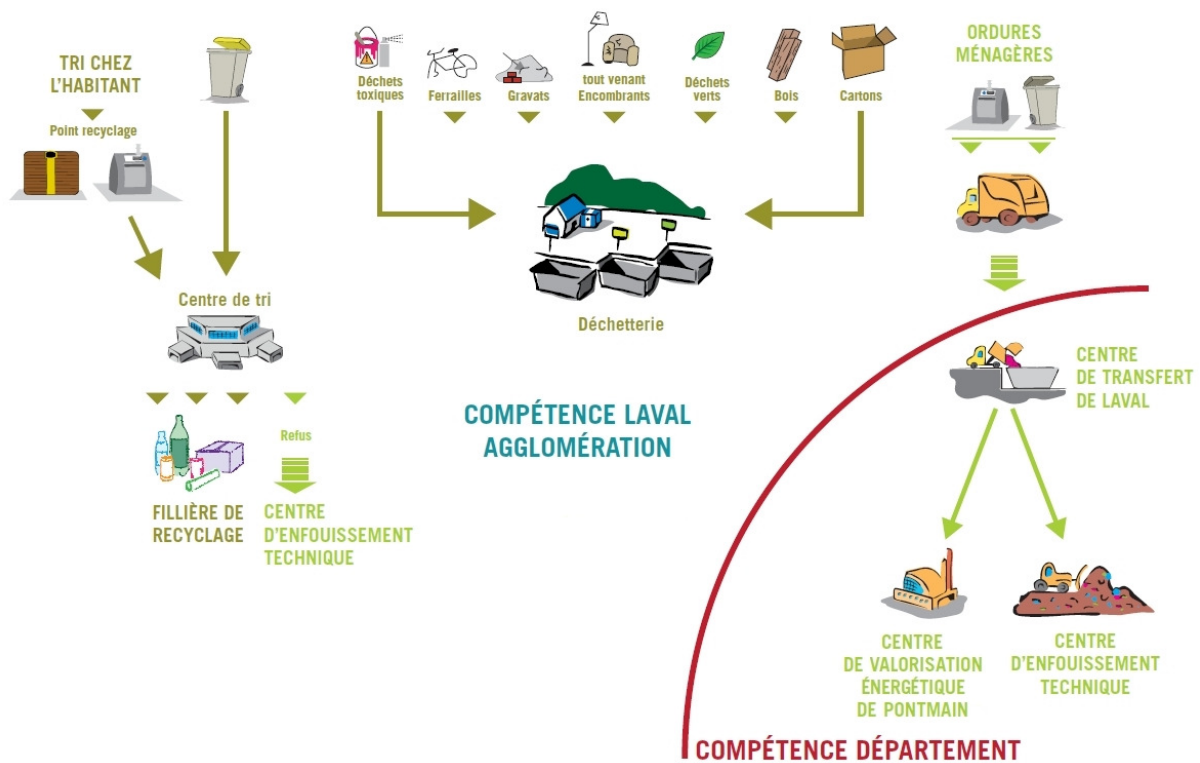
TRI CHEZ L'HABITANT

Point recyclage

Centre de tri

FILLIÈRE DE RECYCLAGE

Refus

CENTRE D'ENFOUISSEMENT TECHNIQUE

Déchets toxiques

Ferrailles

Gravats

tout venant Encombrants

Déchets verts

Bois

Cartons

Déchetterie

COMPÉTENCE LAVAL AGGLOMÉRATION

ORDURES MÉNAGÈRES

CENTRE DE TRANSFERT DE LAVAL

CENTRE DE VALORISATION ÉNERGÉTIQUE DE PONTMAIN

CENTRE D'ENFOUISSEMENT TECHNIQUE

COMPÉTENCE DÉPARTEMENT